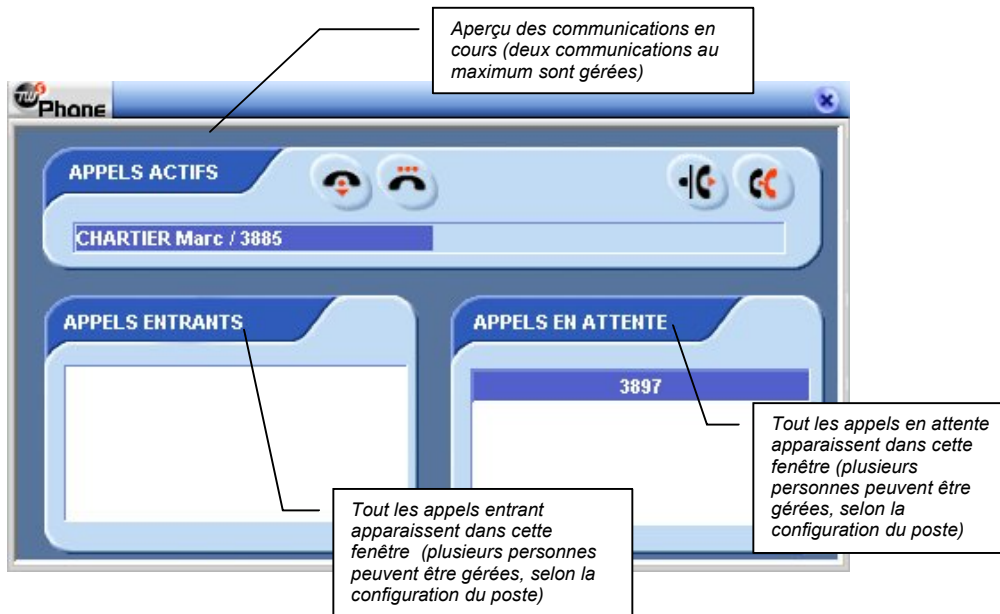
Aperçu des communications en cours (deux communications au maximum sont gérées)

Phone

APPELS ACTIFS

CHARTIER Marc / 3885

APPELS ENTRANTS

APPELS EN ATTENTE

3897

Tout les appels en attente apparaissent dans cette fenêtre (plusieurs personnes peuvent être gérées, selon la configuration du poste)

Tout les appels entrant apparaissent dans cette fenêtre (plusieurs personnes peuvent être gérées, selon la configuration du poste)